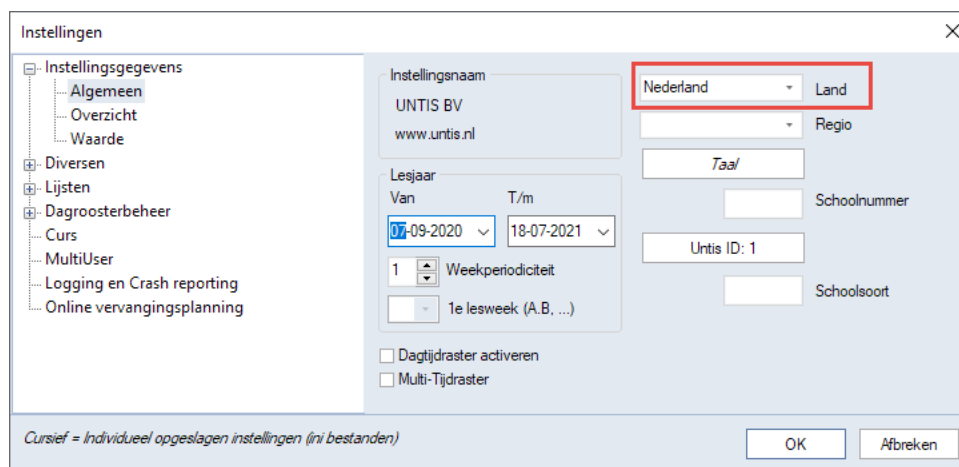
Instellingen

Instellingsgegevens
Algemeen
Overzicht
Waarde
Diversen
Lijsten
Dagroosterbeheer
Curs
MultiUser
Logging en Crash reporting
Online vervangingsplanning

Instellingsnaam
UNTIS BV
www.untis.nl

Lesjaar
Van
T/m
07-09-2020
18-07-2021
1
Weekperiodiciteit
1e lesweek (A.B, ...)

Dagtijdraster activeren
Multi-Tijdraster

Nederland
Land
Regio
Taal
Schoolnummer
Untis ID: 1
Schoolsoort

Cursief = Individueel opgeslagen instellingen (ini bestanden)

OK
Afbreken